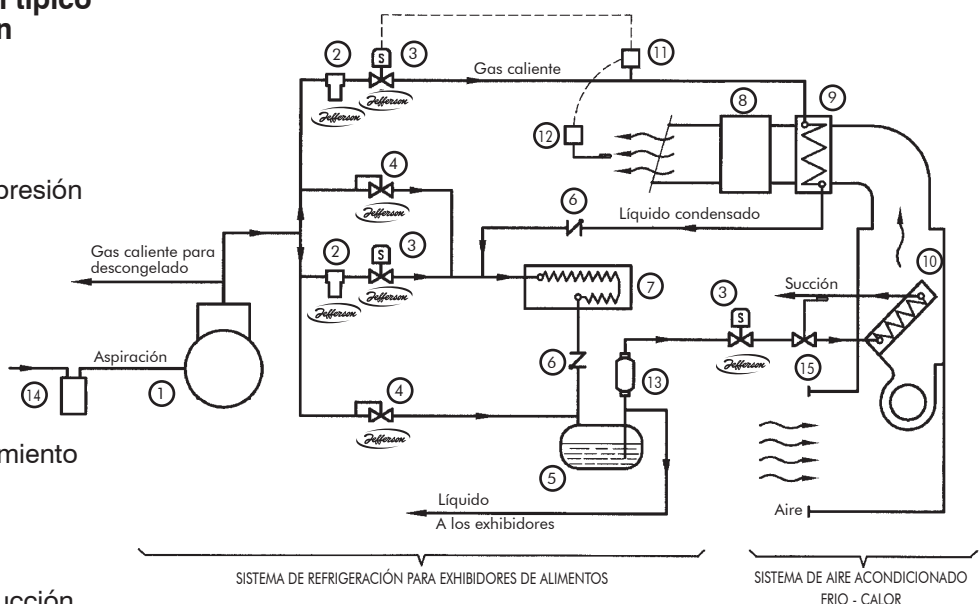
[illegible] típico
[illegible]n

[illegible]presión

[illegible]miento

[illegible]ucción

Gas caliente
Gas caliente para descongelado
Líquido condensado
Succión
Aspiración
Líquido
A los exhibidores
Aire
S
Jefferson
1
2
3
4
5
6
7
8
9
10
11
12
13
14
15

SISTEMA DE REFRIGERACIÓN PARA EXHIBIDORES DE ALIMENTOS

SISTEMA DE AIRE ACONDICIONADO FRIO - CALOR